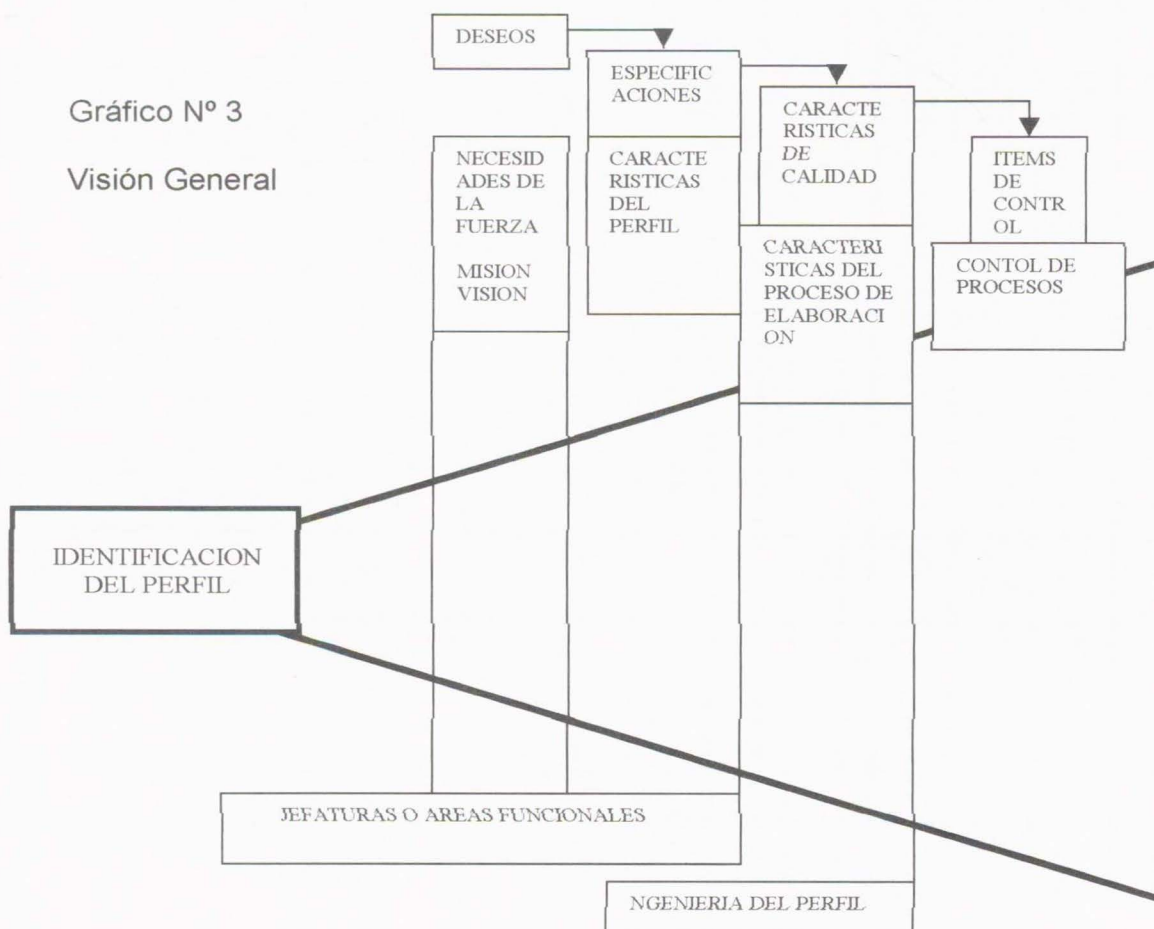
Gráfico Nº 3

Visión General

DESEOS

ESPECIFICACIONES

CARACTERISTICAS DE CALIDAD

ITEMS DE CONTROL

NECESIDADES DE LA FUERZA

MISION VISION

CARACTERISTICAS DEL PERFIL

CARACTERISTICAS DEL PROCESO DE ELABORACION

CONTOL DE PROCESOS

IDENTIFICACION DEL PERFIL

JEFATURAS O AREAS FUNCIONALES

NGENIERIA DEL PERFIL